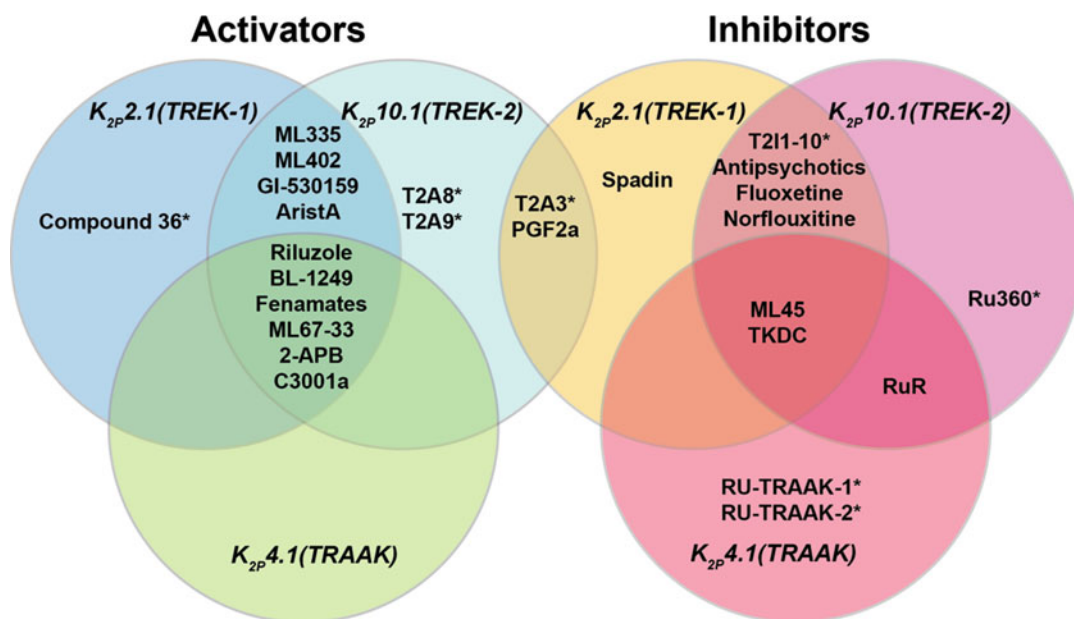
Activators

$K_{2P}2.1(TREK-1)$

$K_{2P}10.1(TREK-2)$

ML335
ML402
GI-530159
AristA

Compound 36*

T2A8*
T2A9*

Riluzole
BL-1249
Fenamates
ML67-33
2-APB
C3001a

$K_{2P}4.1(TRAAK)$

Inhibitors

$K_{2P}2.1(TREK-1)$

$K_{2P}10.1(TREK-2)$

Spadin

T2A3*
PGF2a

T2I1-10*
Antipsychotics
Fluoxetine
Norflouxitine

ML45
TKDC

Ru360*

RuR

RU-TRAAK-1*
RU-TRAAK-2*

$K_{2P}4.1(TRAAK)$